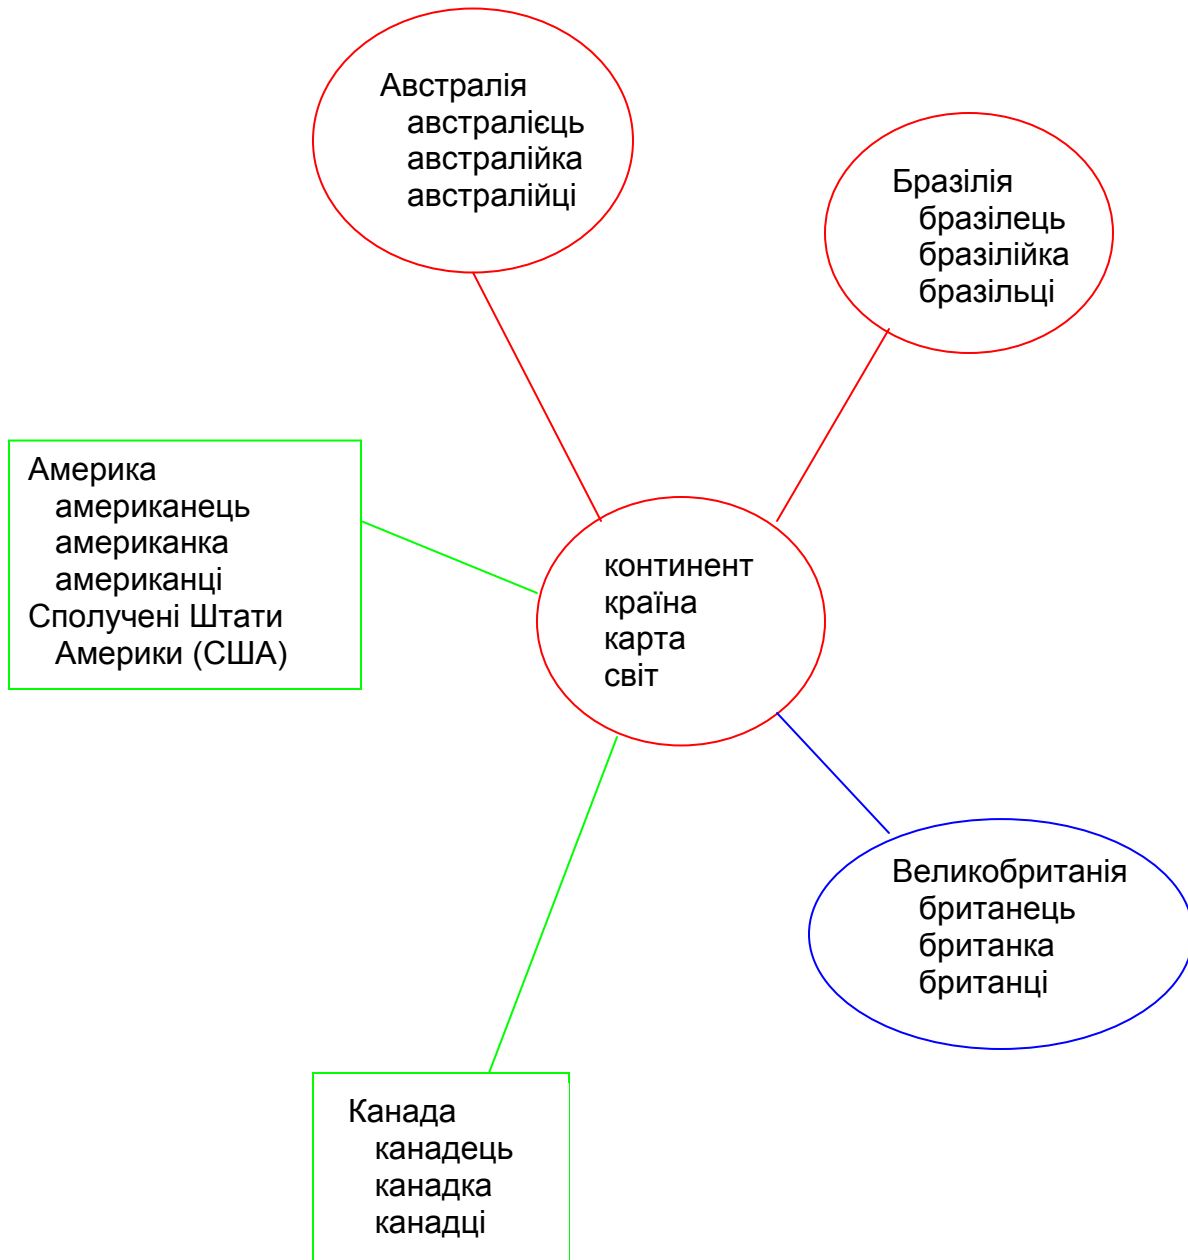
Австралія
австралієць
австралійка
австралійці

Бразілія
бразілець
бразілійка
бразільці

Америка
американець
американка
американці
Сполучені Штати
Америки (США)

континент
країна
карта
світ

Великобританія
британець
британка
британці

Канада
канадець
канадка
канадці